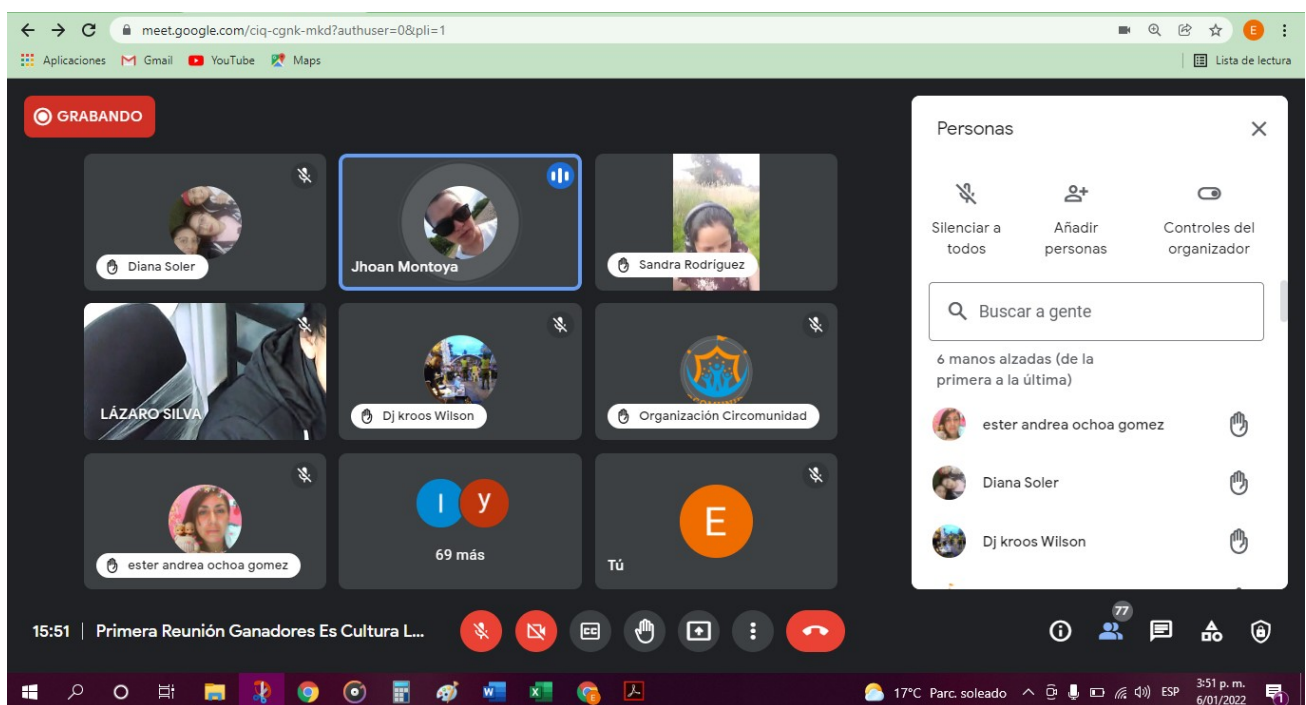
meet.google.com/ciq-cgnk-mkd?authuser=0&pli=1

E

Aplicaciones Gmail YouTube Maps

Lista de lectura

GRABANDO

Diana Soler

Jhoan Montoya

Sandra Rodríguez

LÁZARO SILVA

Dj kroos Wilson

Organización Circomunidad

ester andrea ochoa gomez

I y

69 más

E

Tú

Personas

Silenciar a todos

Añadir personas

Controles del organizador

Buscar a gente

6 manos alzadas (de la primera a la última)

ester andrea ochoa gomez

Diana Soler

Dj kroos Wilson

15:51 | Primera Reunión Ganadores Es Cultura L...

77

17°C Parc. soleado

ESP

3:51 p. m.
6/01/2022

1